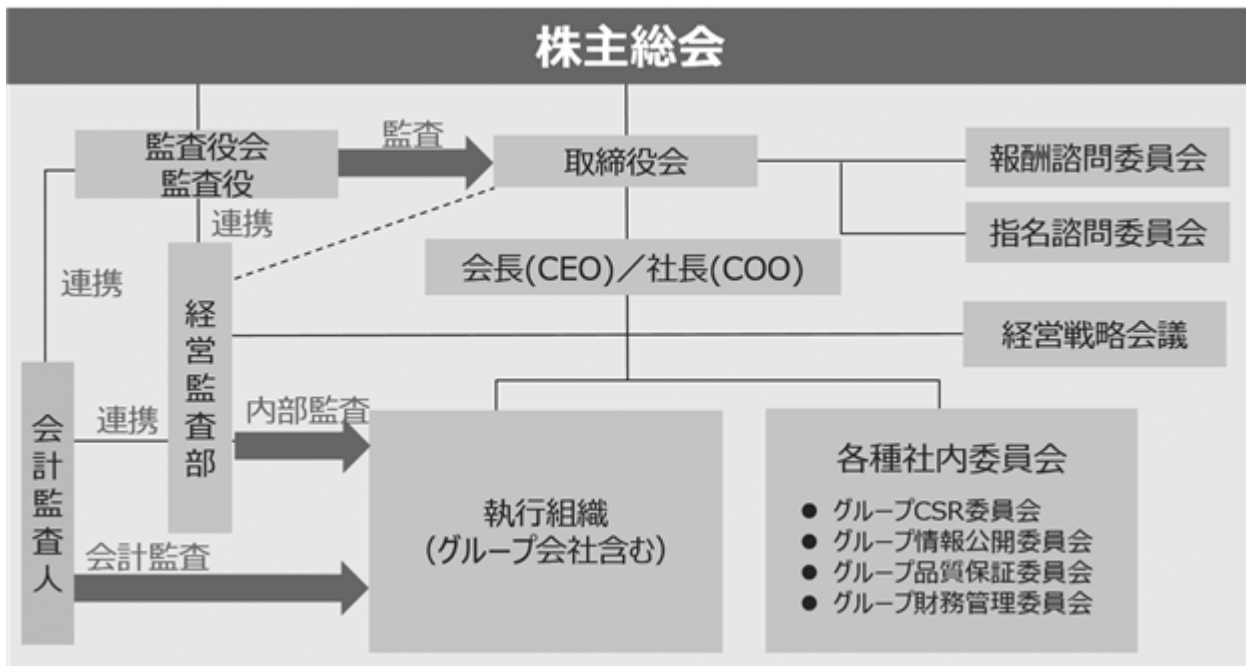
株主総会

監査役会
監査役

監査

取締役会

報酬諮問委員会

指名諮問委員会

連携

連携

会長(CEO)／社長(COO)

経営監査部

経営戦略会議

会計監査人

連携

内部監査

執行組織
(グループ会社含む)

各種社内委員会
● グループCSR委員会
● グループ情報公開委員会
● グループ品質保証委員会
● グループ財務管理委員会

会計監査